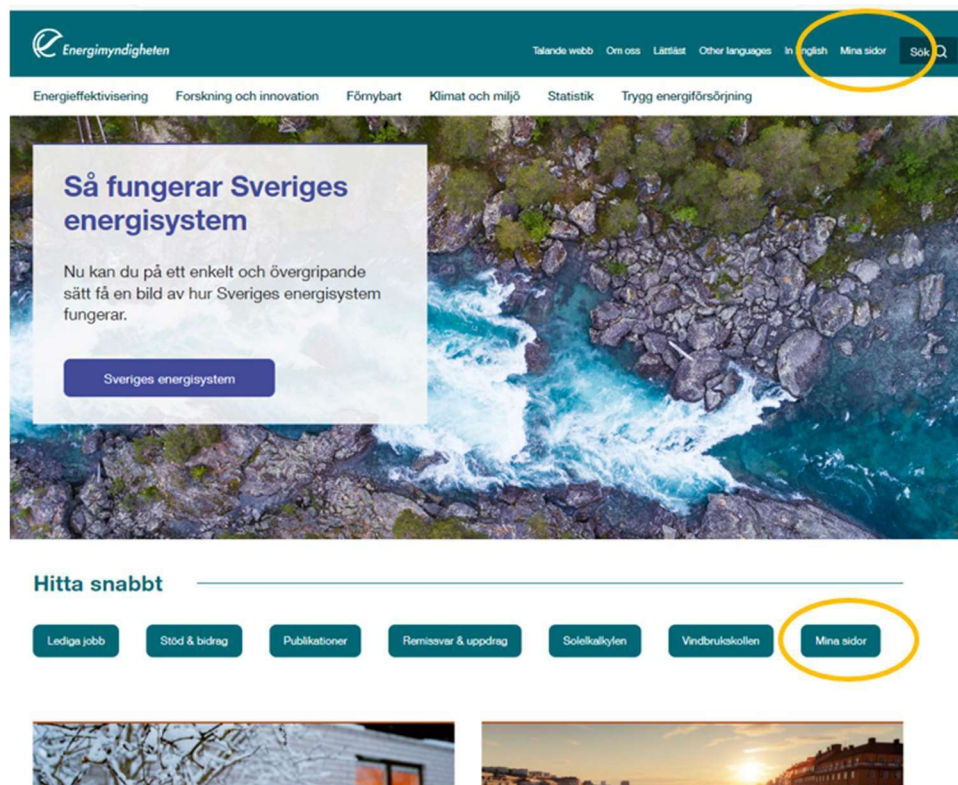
Energimyndigheten

Talande webb Om oss Lättläst Other languages In English Mina sidor Sök

Energieffektivisering Forskning och innovation Förnybart Klimat och miljö Statistik Trygg energiförsörjning

Så fungerar Sveriges energisystem

Nu kan du på ett enkelt och övergripande sätt få en bild av hur Sveriges energisystem fungerar.

Sveriges energisystem

Hitta snabbt

Lediga jobb Stöd & bidrag Publikationer Remissvar & uppdrag Solelkalkylen Vindbrukskollen Mina sidor